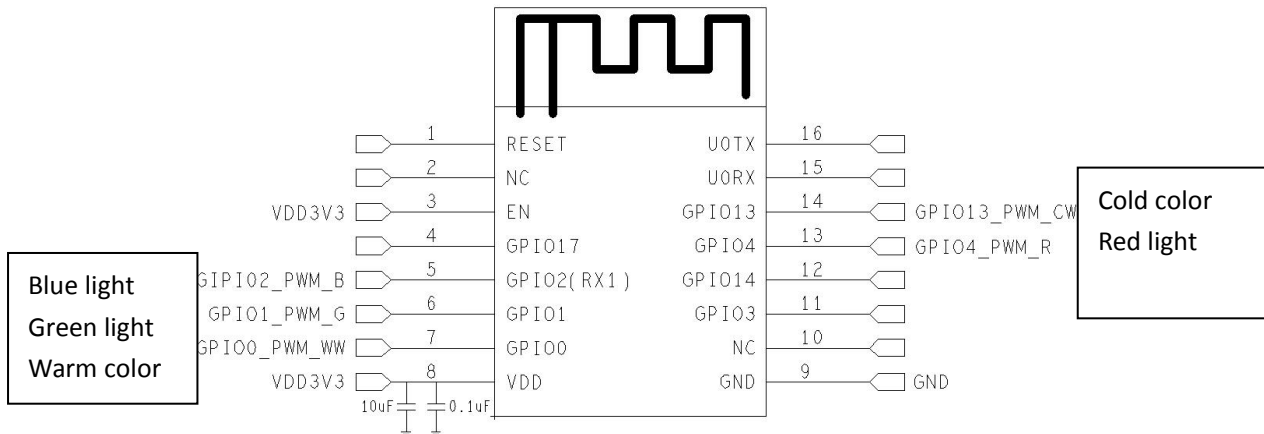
1 RESET
2 NC
VDD3V3 3 EN
4 GPIO17
GIPIO2_PWM_B 5 GPIO2(RX1)
GPIO1_PWM_G 6 GPIO1
GPIO0_PWM_WW 7 GPIO0
VDD3V3 8 VDD
10uF 0.1uF

Blue light
Green light
Warm color

U0TX 16
U0RX 15
GPIO13 14 GPIO13_PWM_CW
GPIO4 13 GPIO4_PWM_R
GPIO14 12
GPIO3 11
NC 10
GND 9 GND

Cold color
Red light